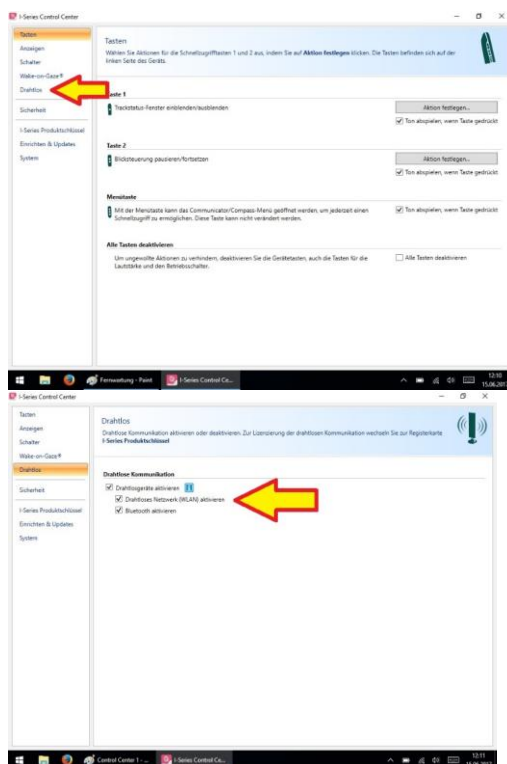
I-Series Control Center

Tasten
Anzeigen
Schalter
Wake-on-Gaze®
Drahtlos
Sicherheit
I-Series Produktschlüssel
Einrichten & Updates
System

Tasten
Wählen Sie Aktionen für die Schnellzugriffstasten 1 und 2 aus, indem Sie auf Aktion festlegen klicken. Die Tasten befinden sich auf der linken Seite des Geräts.

Taste 1
Trackstatus-Fenster einblenden/ausblenden
Aktion festlegen...
Ton abspielen, wenn Taste gedrückt

Taste 2
Blicksteuerung pausieren/fortsetzen
Aktion festlegen...
Ton abspielen, wenn Taste gedrückt

Menütaste
Mit der Menütaste kann das Communicator/Compass-Menü geöffnet werden, um jederzeit einen Schnellzugriff zu ermöglichen. Diese Taste kann nicht verändert werden.
Ton abspielen, wenn Taste gedrückt

Alle Tasten deaktivieren
Um ungewollte Aktionen zu verhindern, deaktivieren Sie die Gerätetasten, auch die Tasten für die Lautstärke und den Betriebsschalter.
Alle Tasten deaktivieren

Fernwartung - Paint
I-Series Control Ce...
12:10
15.06.201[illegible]

I-Series Control Center

Tasten
Anzeigen
Schalter
Wake-on-Gaze®
Drahtlos
Sicherheit
I-Series Produktschlüssel
Einrichten & Updates
System

Drahtlos
Drahtlose Kommunikation aktivieren oder deaktivieren. Zur Lizenzierung der drahtlosen Kommunikation wechseln Sie zur Registerkarte I-Series Produktschlüssel

Drahtlose Kommunikation
Drahtlosgeräte aktivieren
Drahtloses Netzwerk (WLAN) aktivieren
Bluetooth aktivieren

Control Center 1 - ...
I-Series Control Ce...
12:11
15.06.2017